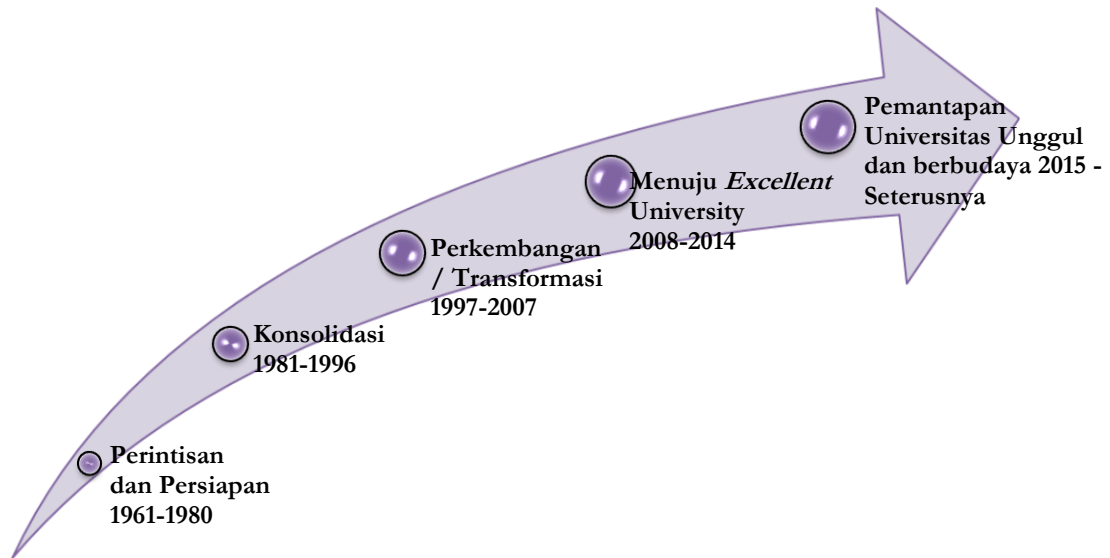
Perintisan dan Persiapan 1961-1980

Konsolidasi 1981-1996

Perkembangan / Transformasi 1997-2007

Menuju *Excellent* University 2008-2014

Pemantapan Universitas Unggul dan berbudaya 2015 - Seterusnya